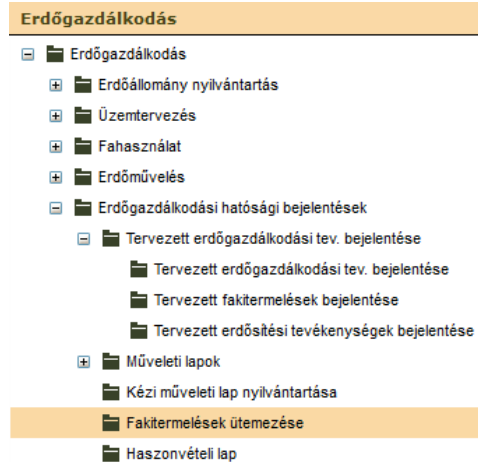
Erdőgazdálkodás

Erdőgazdálkodás
Erdőállomány nyilvántartás
Üzemtervezés
Fahasználat
Erdőművelés
Erdőgazdálkodási hatósági bejelentések
Tervezett erdőgazdálkodási tev. bejelentése
Tervezett erdőgazdálkodási tev. bejelentése
Tervezett fakitermelések bejelentése
Tervezett erdősítési tevékenységek bejelentése
Műveleti lapok
Kézi műveleti lap nyilvántartása
Fakitermelések ütemezése
Haszonvételi lap